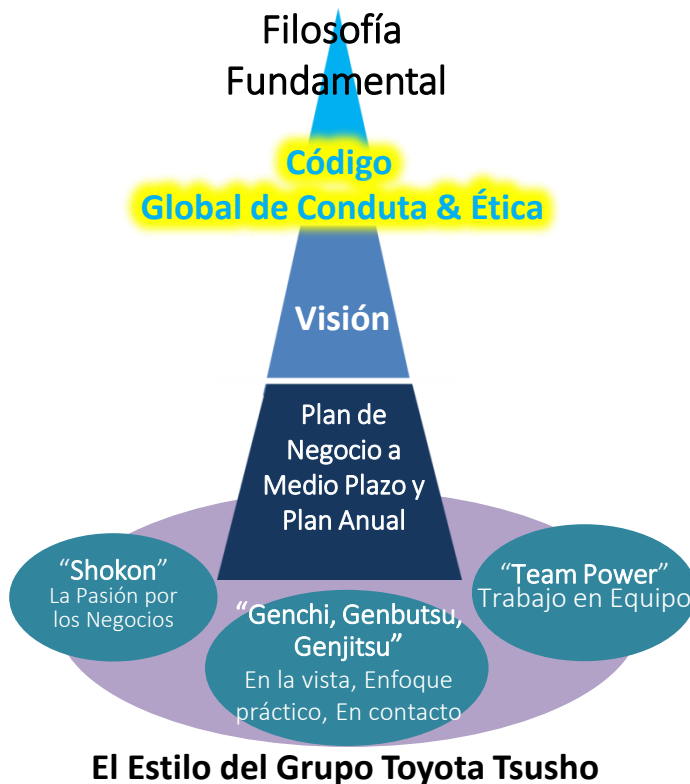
Filosofía Fundamental

Código Global de Conduta & Ética

Visión

Plan de Negocio a Medio Plazo y Plan Anual

“Shokon”
La Pasión por los Negocios

“Genchi, Genbutsu, Genjitsu”
En la vista, Enfoque práctico, En contacto

“Team Power”
Trabajo en Equipo

El Estilo del Grupo Toyota Tsusho